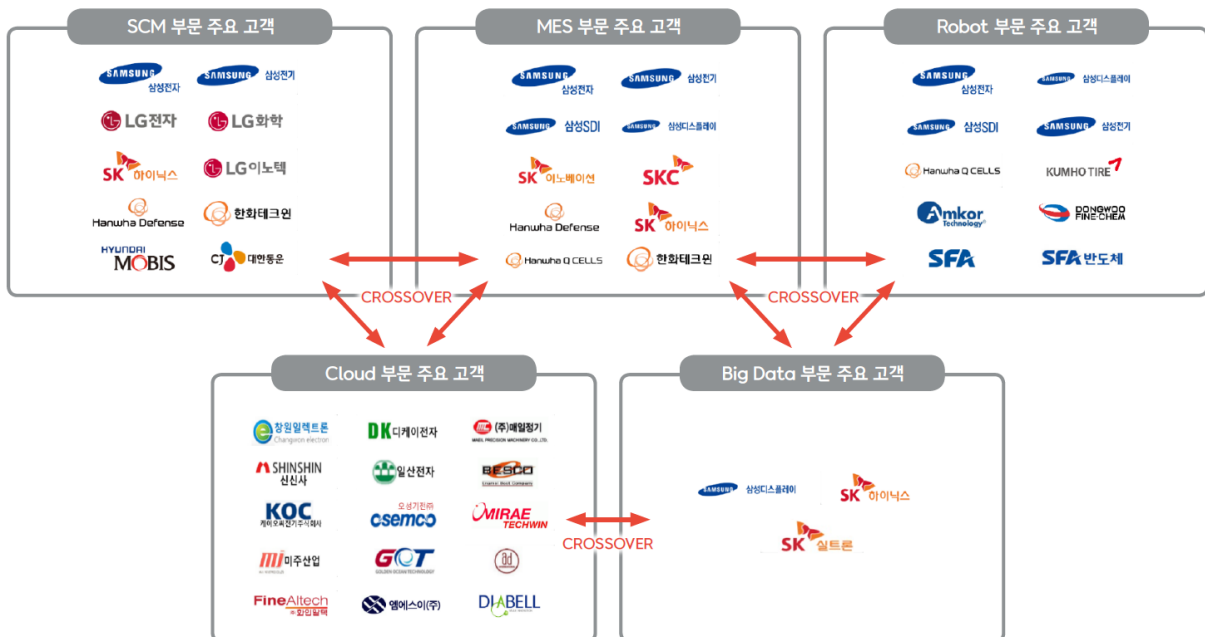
SCM 부문 주요 고객

SAMSUNG 삼성전자
SAMSUNG 삼성전기
LG전자
LG화학
SK 하이닉스
LG이노텍
Hanwha Defense
한화테크윈
HYUNDAI MOBIS
CJ 대한통운

MES 부문 주요 고객

SAMSUNG 삼성전자
SAMSUNG 삼성전기
SAMSUNG 삼성SDI
SAMSUNG 삼성디스플레이
SK 이노베이션
SKC
Hanwha Defense
SK 하이닉스
Hanwha Q CELLS
한화테크윈

Robot 부문 주요 고객

SAMSUNG 삼성전자
SAMSUNG 삼성디스플레이
SAMSUNG 삼성SDI
SAMSUNG 삼성전기
Hanwha Q CELLS
KUMHO TIRE
Amkor Technology
DONGWOO FINE-CHEM
SFA
SFA 반도체

CROSSOVER
CROSSOVER

Cloud 부문 주요 고객

창원일렉트론 Changwon electron
DK 디케이전자
(주)매일정기
SHINSHIN 신신사
일산전자
BESCO
KOC 케이오씨전기주식회사
오성기전㈜ csemco
MIRAE TECHWIN
미주산업
GOT
FineAltech 화인알텍
엠에스이(주)
DIABELL

CROSSOVER

Big Data 부문 주요 고객

SAMSUNG 삼성디스플레이
SK 하이닉스
SK 실트론